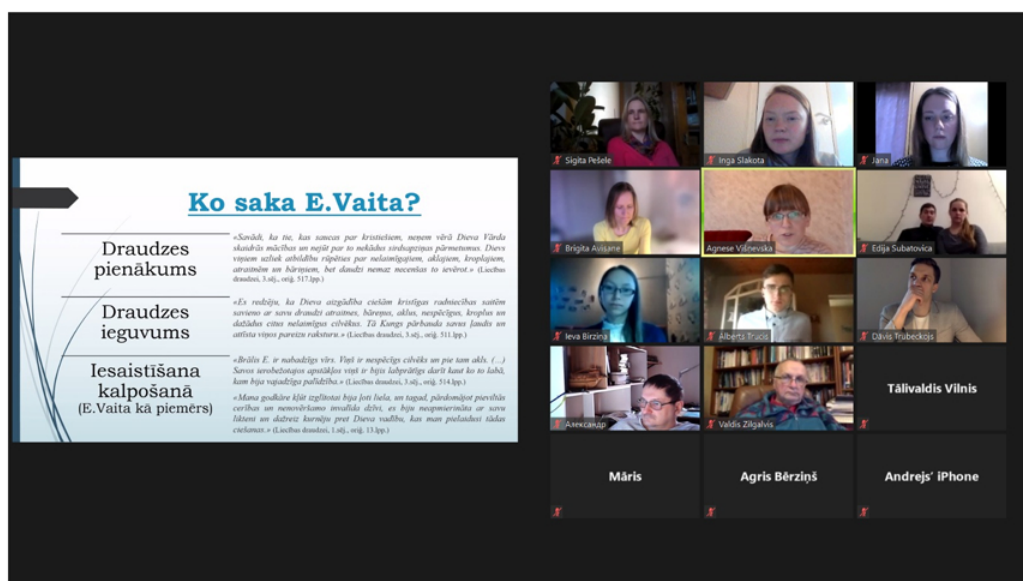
Ko saka E.Vaita?

Draudzes pienākums

«Savādi, ka tie, kas saucas par kristiešiem, neņem vērā Dieva Vārda skaidrās mācības un nejūt par to nekādus sirdsapziņas pārmetumus. Dievs viņiem uzliek atbildību rūpēties par nelaimīgajiem, akliem, kropliem, atraitnēm un bāriņiem, bet daudzi nemaz necenšas to ievērot.» (Liecības draudzei, 3.sēj., oriģ. 517.lpp.)

Draudzes ieguvums

«Es redzēju, ka Dieva aizgādība ciešām kristīgas radniecības saitēm savieno ar savu draudzi atraitnes, bāreņus, aklus, nespējīgus, kroplus un dažādus citus nelaimīgus cilvēkus. Tā Kungs pārbauda savus ļaudis un attīsta viņos pareizu raksturu.» (Liecības draudzei, 3.sēj., oriģ. 511.lpp.)

Iesaistīšana kalpošanā (E.Vaita kā piemērs)

«Brālis E. ir nabadzīgs vīrs. Viņš ir nespējīgs cilvēks un pie tam akls. (...) Savos ierobežotajos apstākļos viņš ir bijis labprātīgs darīt kaut ko to labā, kam bija vajadzīga palīdzība.» (Liecības draudzei, 3.sēj., oriģ. 514.lpp.)

«Mana godkāre kļūt izglītotai bija ļoti liela, un tagad, pārdomājot pievilltās cerības un nenovēršamo invalīda dzīvi, es biju neapmierināta ar savu liktenī un dažreiz kurnēju pret Dieva vadību, kas man pielaidusi tādas ciešanas.» (Liecības draudzei, 1.sēj., oriģ. 13.lpp.)

Sigita Pešele
Inga Slakota
Jana
Brigita Aizsāne
Agnese Višņevska
Edīja Subatoviča
Ieva Birzina
Alberts Trucis
Dāvis Trubeckojs
Александр
Valdis Zilgalvis
Tālivaldis Vilnis
Māris
Agris Bērziņš
Andrejs' iPhone